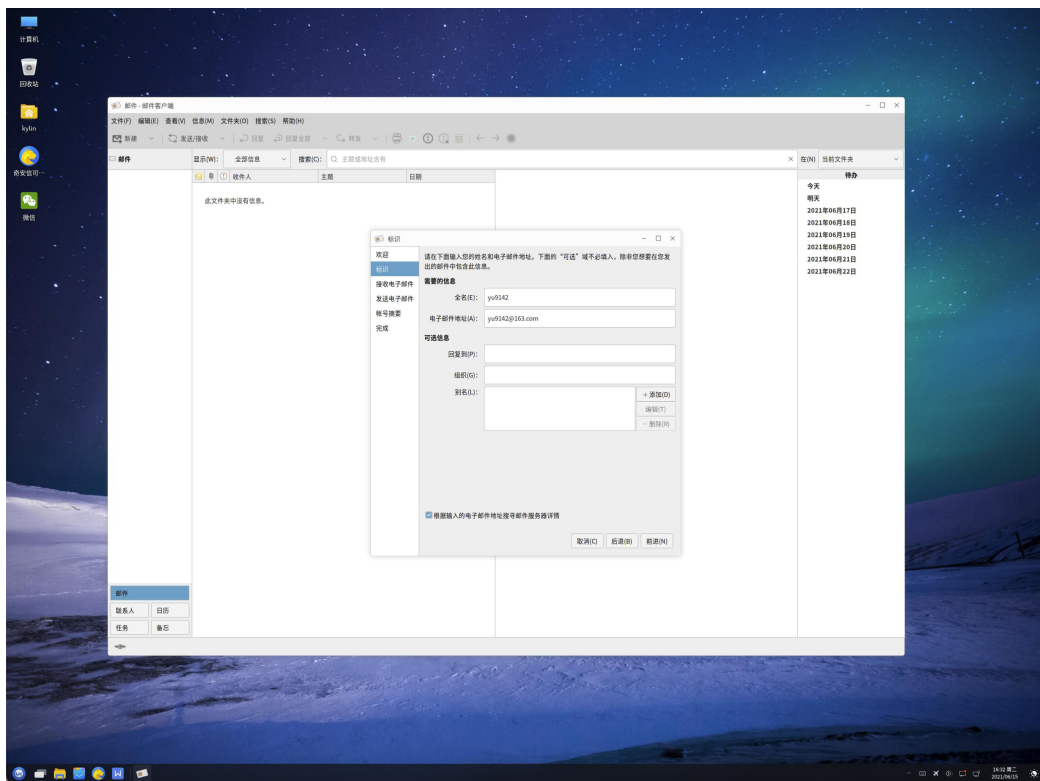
计算机
回收站
kylin
奇安信可···
微信

邮件 - 邮件客户端
文件(F) 编辑(E) 查看(V) 信息(M) 文件夹(O) 搜索(S) 帮助(H)
新建 发送/接收 回复 回复全部 转发
邮件
显示(W): 全部信息 搜索(C): 主题或地址含有
在(N) 当前文件夹
收件人 主题 日期
此文件夹中没有信息。
待办
今天
明天
2021年06月17日
2021年06月18日
2021年06月19日
2021年06月20日
2021年06月21日
2021年06月22日

标识
欢迎
标识
接收电子邮件
发送电子邮件
帐号摘要
完成
请在下面输入您的姓名和电子邮件地址。下面的"可选"域不必填入，除非您想要在您发出的邮件中包含此信息。
需要的信息
全名(E): yu9142
电子邮件地址(A): yu9142@163.com
可选信息
回复到(P):
组织(G):
别名(L):
+ 添加(D)
编辑(T)
- 删除(R)
根据输入的电子邮件地址搜寻邮件服务器详情
取消(C) 后退(B) 前进(N)

邮件
联系人 日历
任务 备忘

16:32 周二
2021/06/15